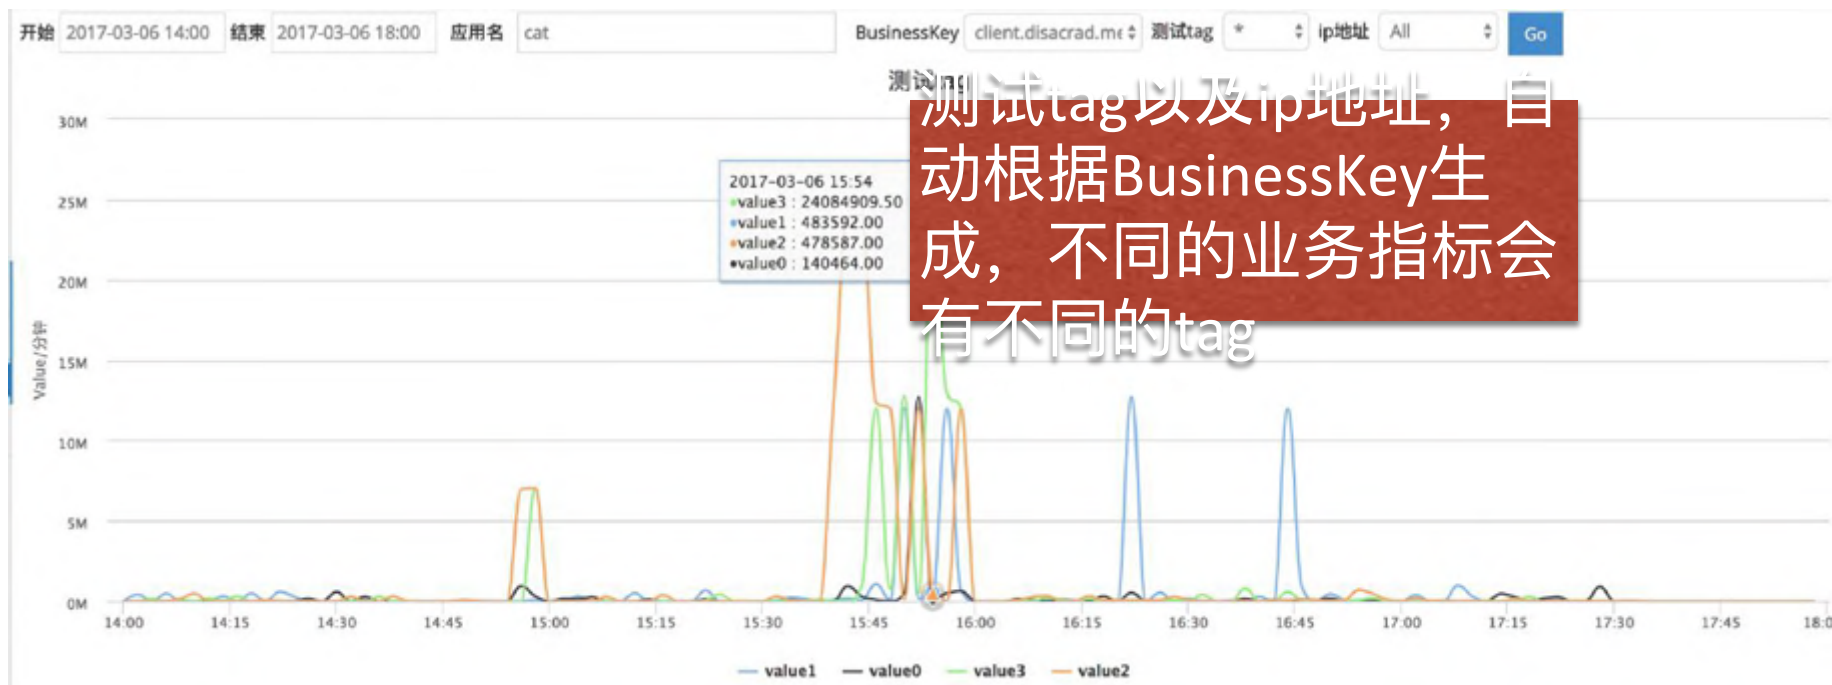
开始 2017-03-06 14:00 结束 2017-03-06 18:00 应用名 cat BusinessKey client.disacrad.mc 测试tag * ip地址 All Go

测试tag以及ip地址，自动根据BusinessKey生成，不同的业务指标会有不同的tag

30M
25M
20M
15M
10M
5M
0M

Value/分钟

2017-03-06 15:54
value3 : 24084909.50
value1 : 483592.00
value2 : 478587.00
value0 : 140464.00

14:00 14:15 14:30 14:45 15:00 15:15 15:30 15:45 16:00 16:15 16:30 16:45 17:00 17:15 17:30 17:45 18:0

value1 value0 value3 value2